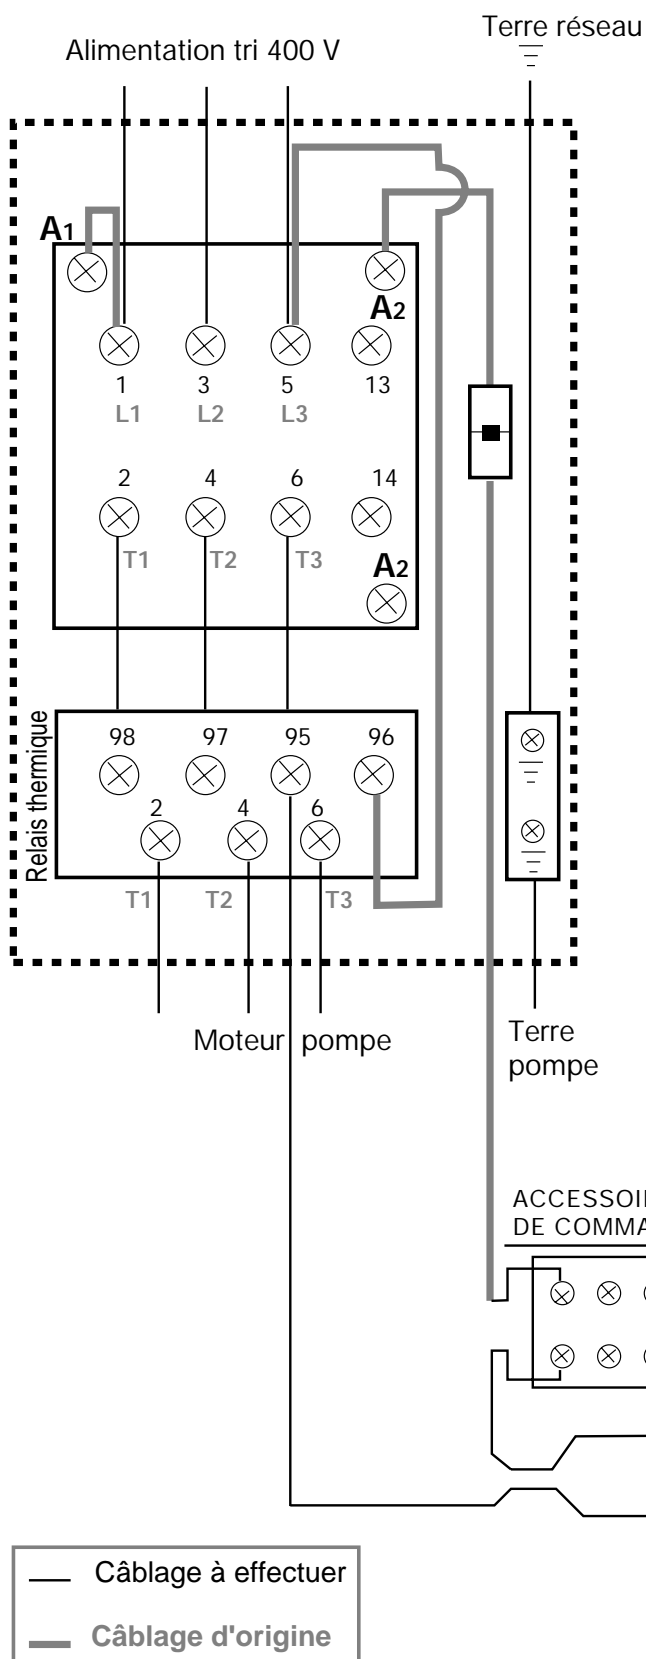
Terre réseau

Alimentation tri 400 V

A1

A2

1 L1

3 L2

5 L3

13

2

4

6

14

T1

T2

T3

A2

Relais thermique

98

97

95

96

2

4

6

T1

T2

T3

Moteur pompe

Terre pompe

ACCESSOI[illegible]
DE COMMA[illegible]

Câblage à effectuer

Câblage d'origine